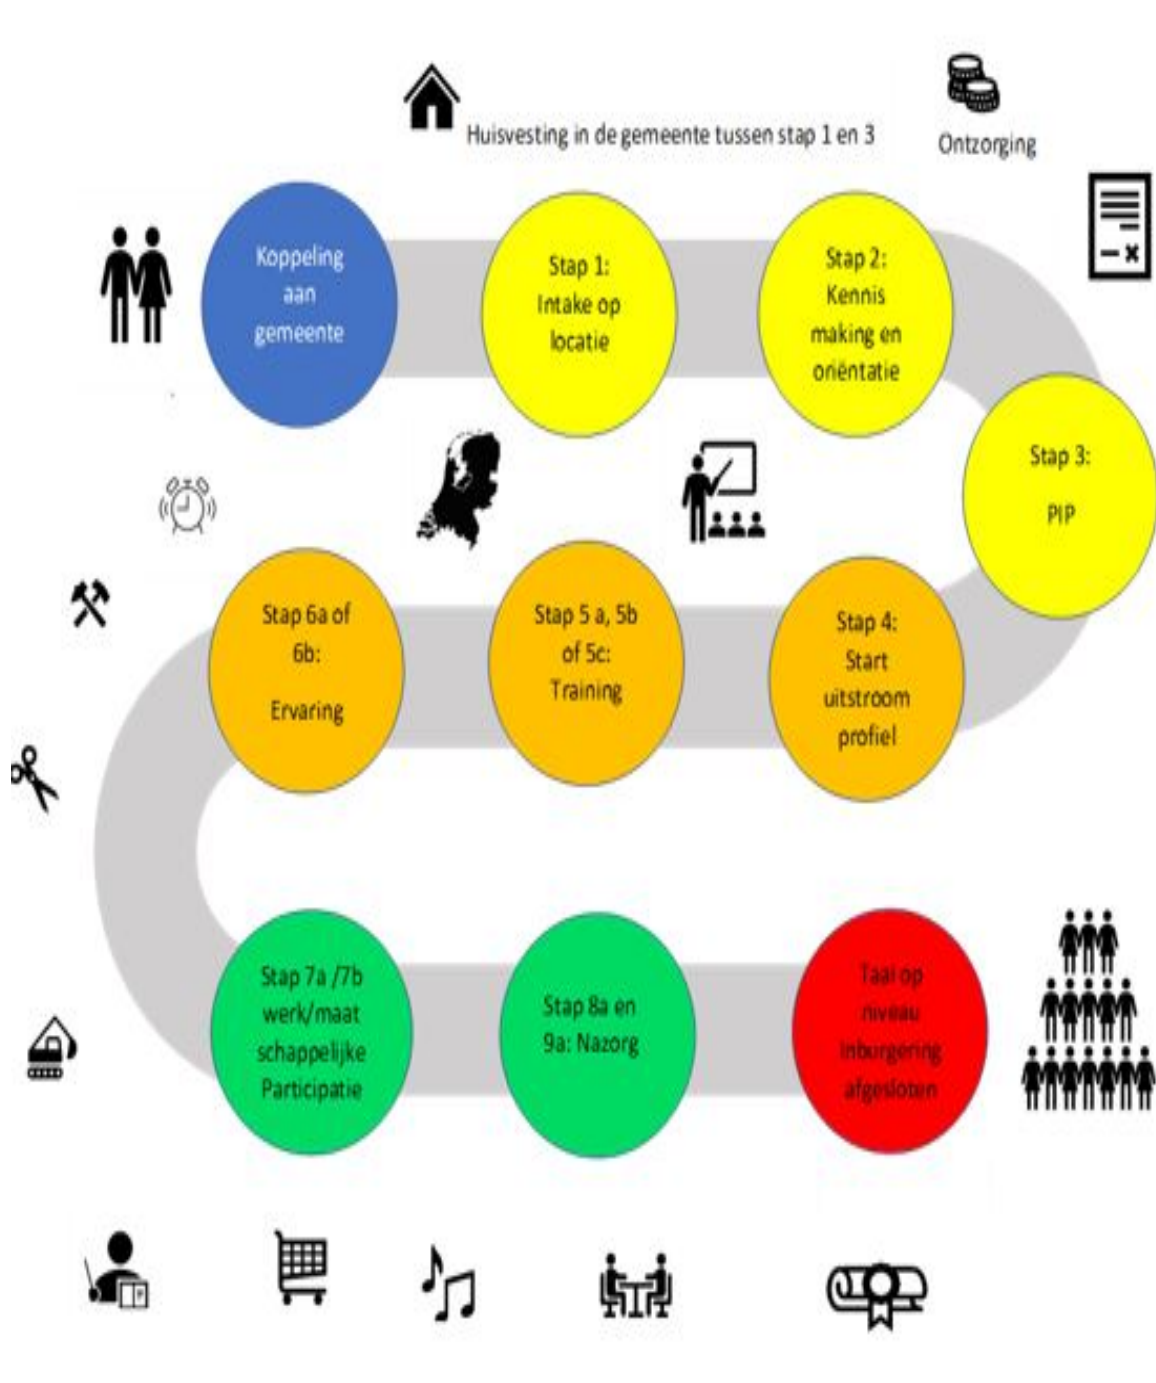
Huisvesting in de gemeente tussen stap 1 en 3

Ontzorging

Koppeling aan gemeente

Stap 1: Intake op locatie

Stap 2: Kennis making en oriëntatie

Stap 3: PIP

Stap 4: Start uitstroom profiel

Stap 5 a, 5b of 5c: Training

Stap 6a of 6b: Ervaring

Stap 7a /7b werk/maat schappelijke Participatie

Stap 8a en 9a: Nazorg

Taal op niveau inburgering afgesloten